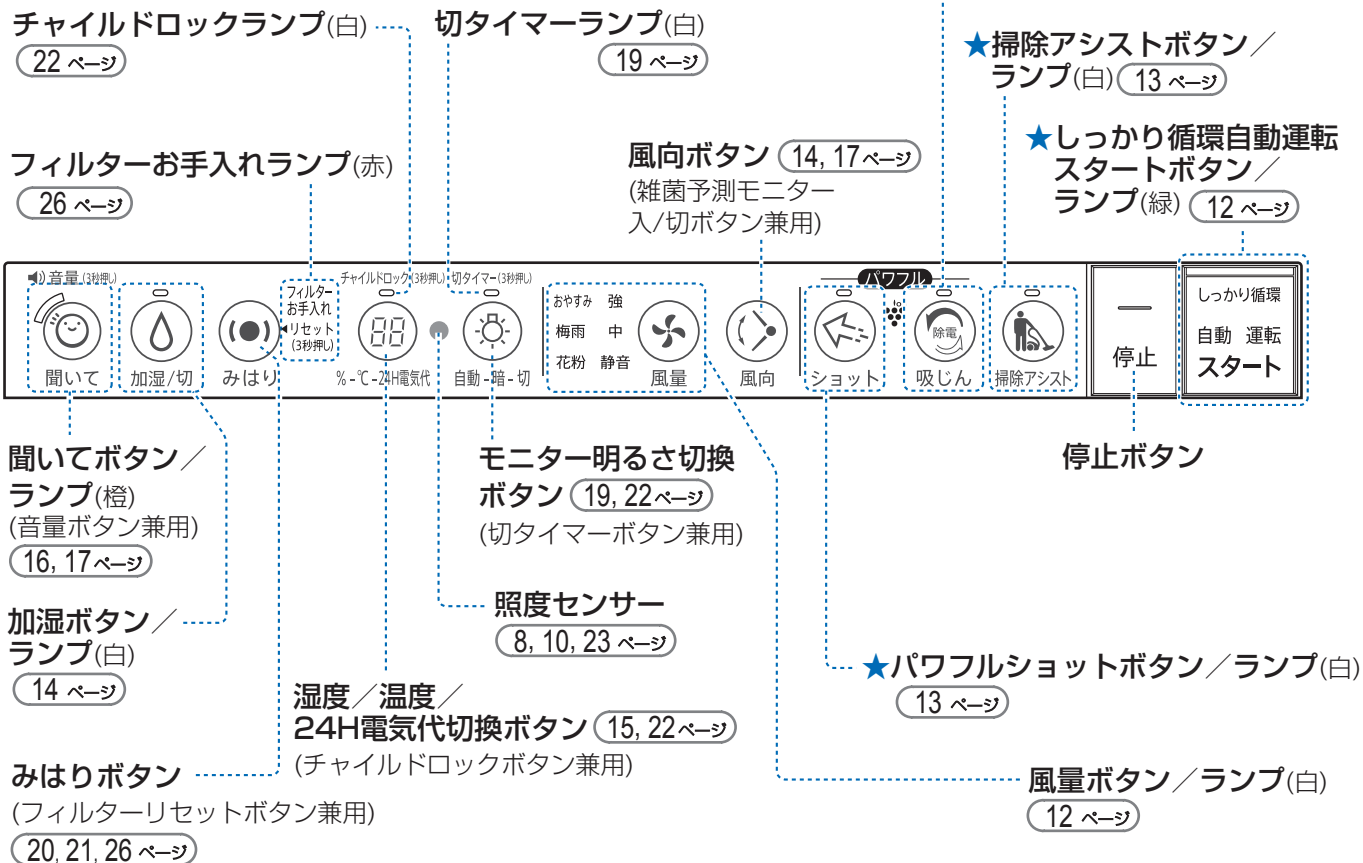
チャイルドロックランプ(白)
22 ページ

切タイマーランプ(白)
19 ページ

★掃除アシストボタン／ランプ(白) 13 ページ

★しっかり循環自動運転スタートボタン／ランプ(緑) 12 ページ

フィルターお手入れランプ(赤)
26 ページ

風向ボタン 14, 17 ページ
(雑菌予測モニター入/切ボタン兼用)

音量(3秒押し)
チャイルドロック(3秒押し) 切タイマー(3秒押し)
フィルターお手入れ
◀リセット(3秒押し)
おやすみ 強
梅雨 中
花粉 静音
パワフル
88
除電
聞いて 加湿/切 みはり %-℃-24H電気代 自動-暗-切 風量 風向 ショット 吸じん 掃除アシスト
停止
しっかり循環
自動 運転
スタート

聞いてボタン／ランプ(橙)
(音量ボタン兼用)
16, 17 ページ

モニター明るさ切換ボタン 19, 22 ページ
(切タイマーボタン兼用)

停止ボタン

照度センサー
8, 10, 23 ページ

加湿ボタン／ランプ(白)
14 ページ

★パワフルショットボタン／ランプ(白)
13 ページ

湿度／温度／24H電気代切換ボタン 15, 22 ページ
(チャイルドロックボタン兼用)

みはりボタン
(フィルターリセットボタン兼用)
20, 21, 26 ページ

風量ボタン／ランプ(白)
12 ページ